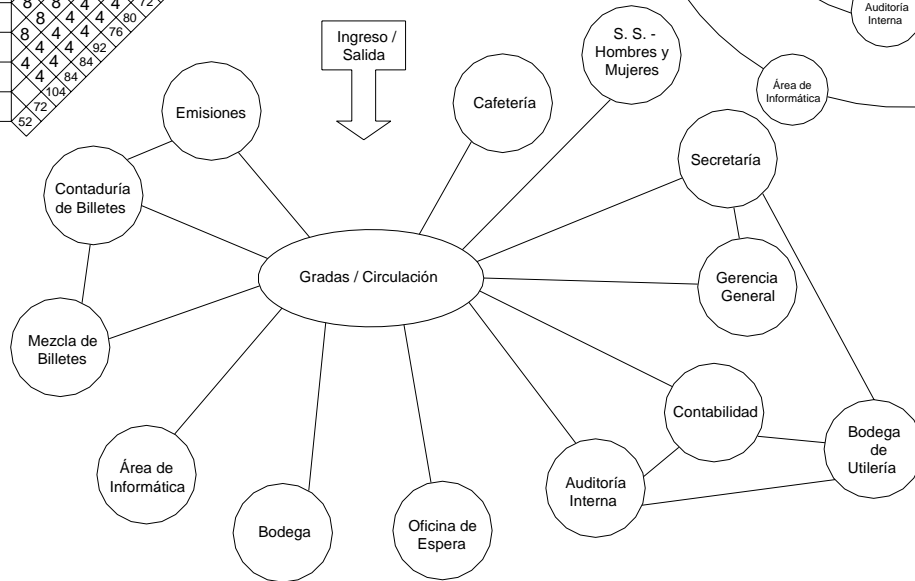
8 8 4 4 4 72
8 4 4 4 80
8 4 4 76
4 4 92
4 4 84
4 84
104
72
52

Ingreso / Salida

S. S. - Hombres y Mujeres

Auditoría Interna

Área de Informática

Emisiones

Cafetería

Secretaría

Contaduría de Billetes

Gradas / Circulación

Gerencia General

Mezcla de Billetes

Contabilidad

Bodega de Utilería

Área de Informática

Auditoría Interna

Bodega

Oficina de Espera